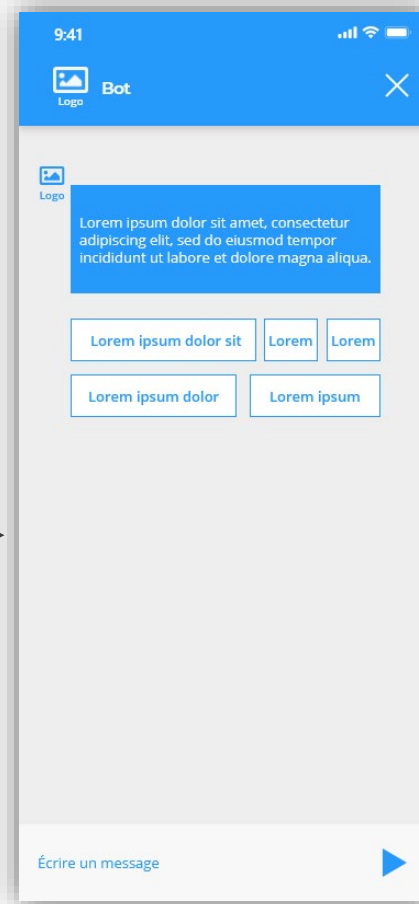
9:41

Logo Bot

Logo

Lorem ipsum dolor sit amet, consectetur adipiscing elit, sed do eiusmod tempor incididunt ut labore et dolore magna aliqua.

Lorem ipsum dolor sit
Lorem
Lorem
Lorem ipsum dolor
Lorem ipsum

Écrire un message